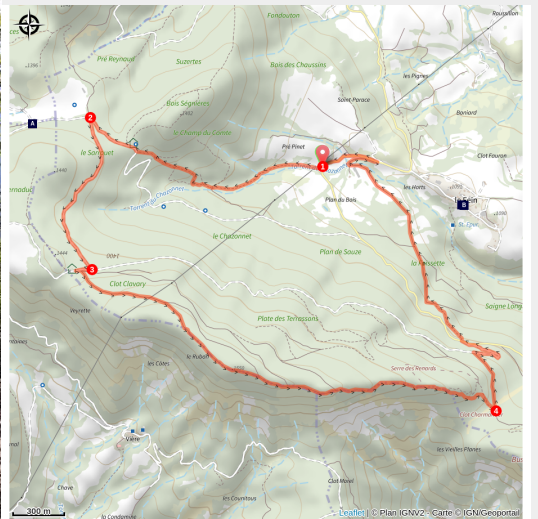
Fondoulon
Rousillon
Pré Reynaud
Suzertes
Bois des Chaussons
1286
Bois Ségnières
les Pignes
Saint Paraze
Bonard
2
A
le Champ du Sénate
Pré Pinet
1
le Sangot
Clot Fouron
Plan du Bois
les Horts
Torrent du Chaudenet
B
les Lauzes
le Chabonnet
Plat de Sauze
la Faissette
3
Clot Clavary
Saigne Longue
Vieyrette
Plate des Terrassons
les Côtes
le Rubat
Serre des Renards
4
Clot Charnier
Vière
les Vieilles Planes
Clot Morel
Chaix
les Courniaux
la Combe
300 m
Leaflet | © Plan IGNV2 - Carte © IGN/Geoportail